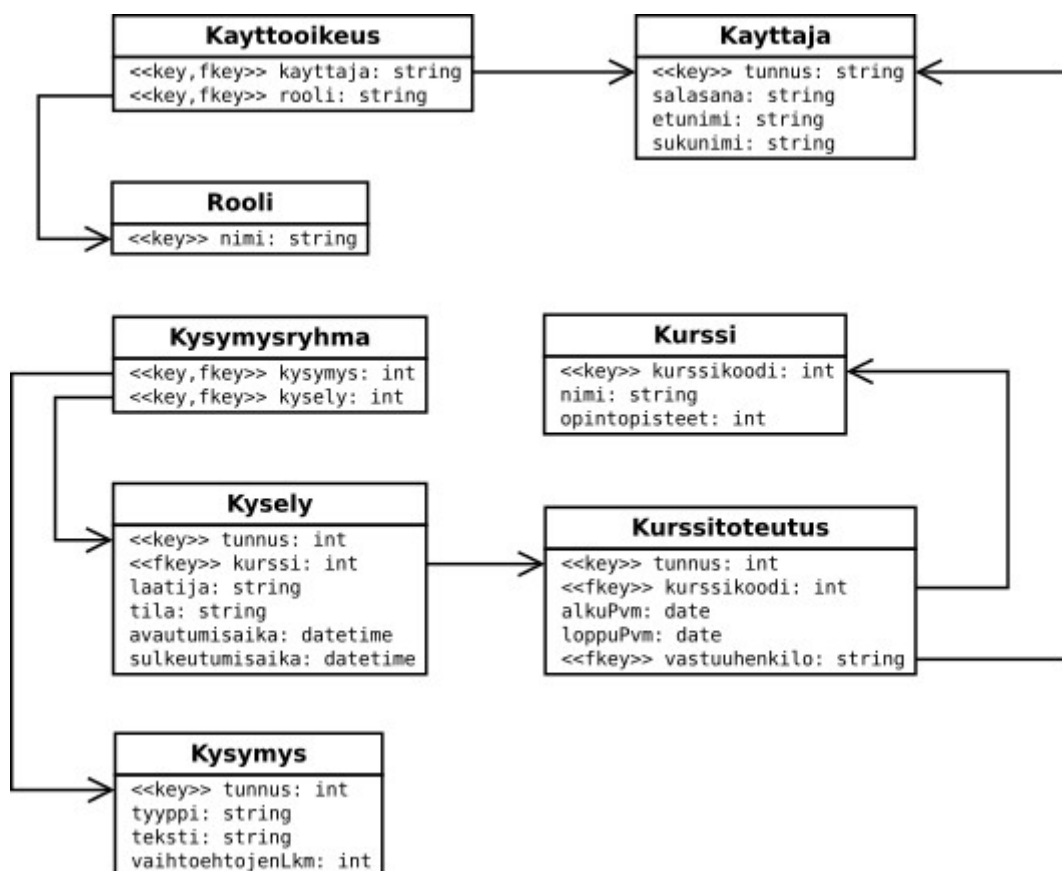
Kayttooikeus
<<key,fkey>> kayttaja: string
<<key,fkey>> rooli: string

Kayttaja
<<key>> tunnus: string
salasana: string
etunimi: string
sukunimi: string

Rooli
<<key>> nimi: string

Kysymysryhma
<<key,fkey>> kysymys: int
<<key,fkey>> kysely: int

Kurssi
<<key>> kurssikoodi: int
nimi: string
opintopisteet: int

Kysely
<<key>> tunnus: int
<<fkey>> kurssi: int
laatija: string
tila: string
avautumisaika: datetime
sulkeutumisaika: datetime

Kurssitoteutus
<<key>> tunnus: int
<<fkey>> kurssikoodi: int
alkuPvm: date
loppuPvm: date
<<fkey>> vastuuhenkilo: string

Kysymys
<<key>> tunnus: int
tyyppi: string
teksti: string
vaihtoehtojenLkm: int